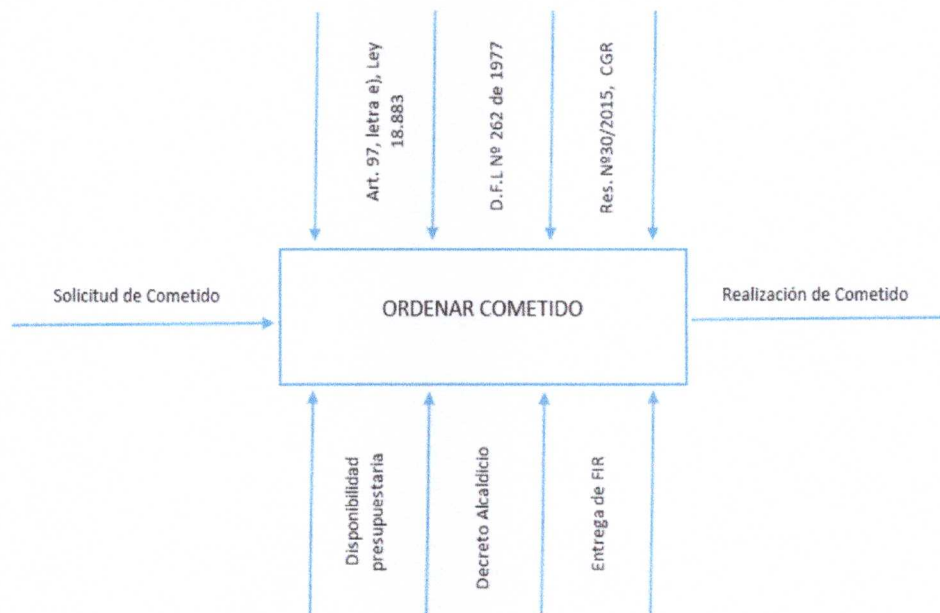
Art. 97, letra e), Ley 18.883

D.F.L Nº 262 de 1977

Res. Nº30/2015, CGR

Solicitud de Cometido

ORDENAR COMETIDO

Realización de Cometido

Disponibilidad presupuestaria

Decreto Alcaldicio

Entrega de FIR